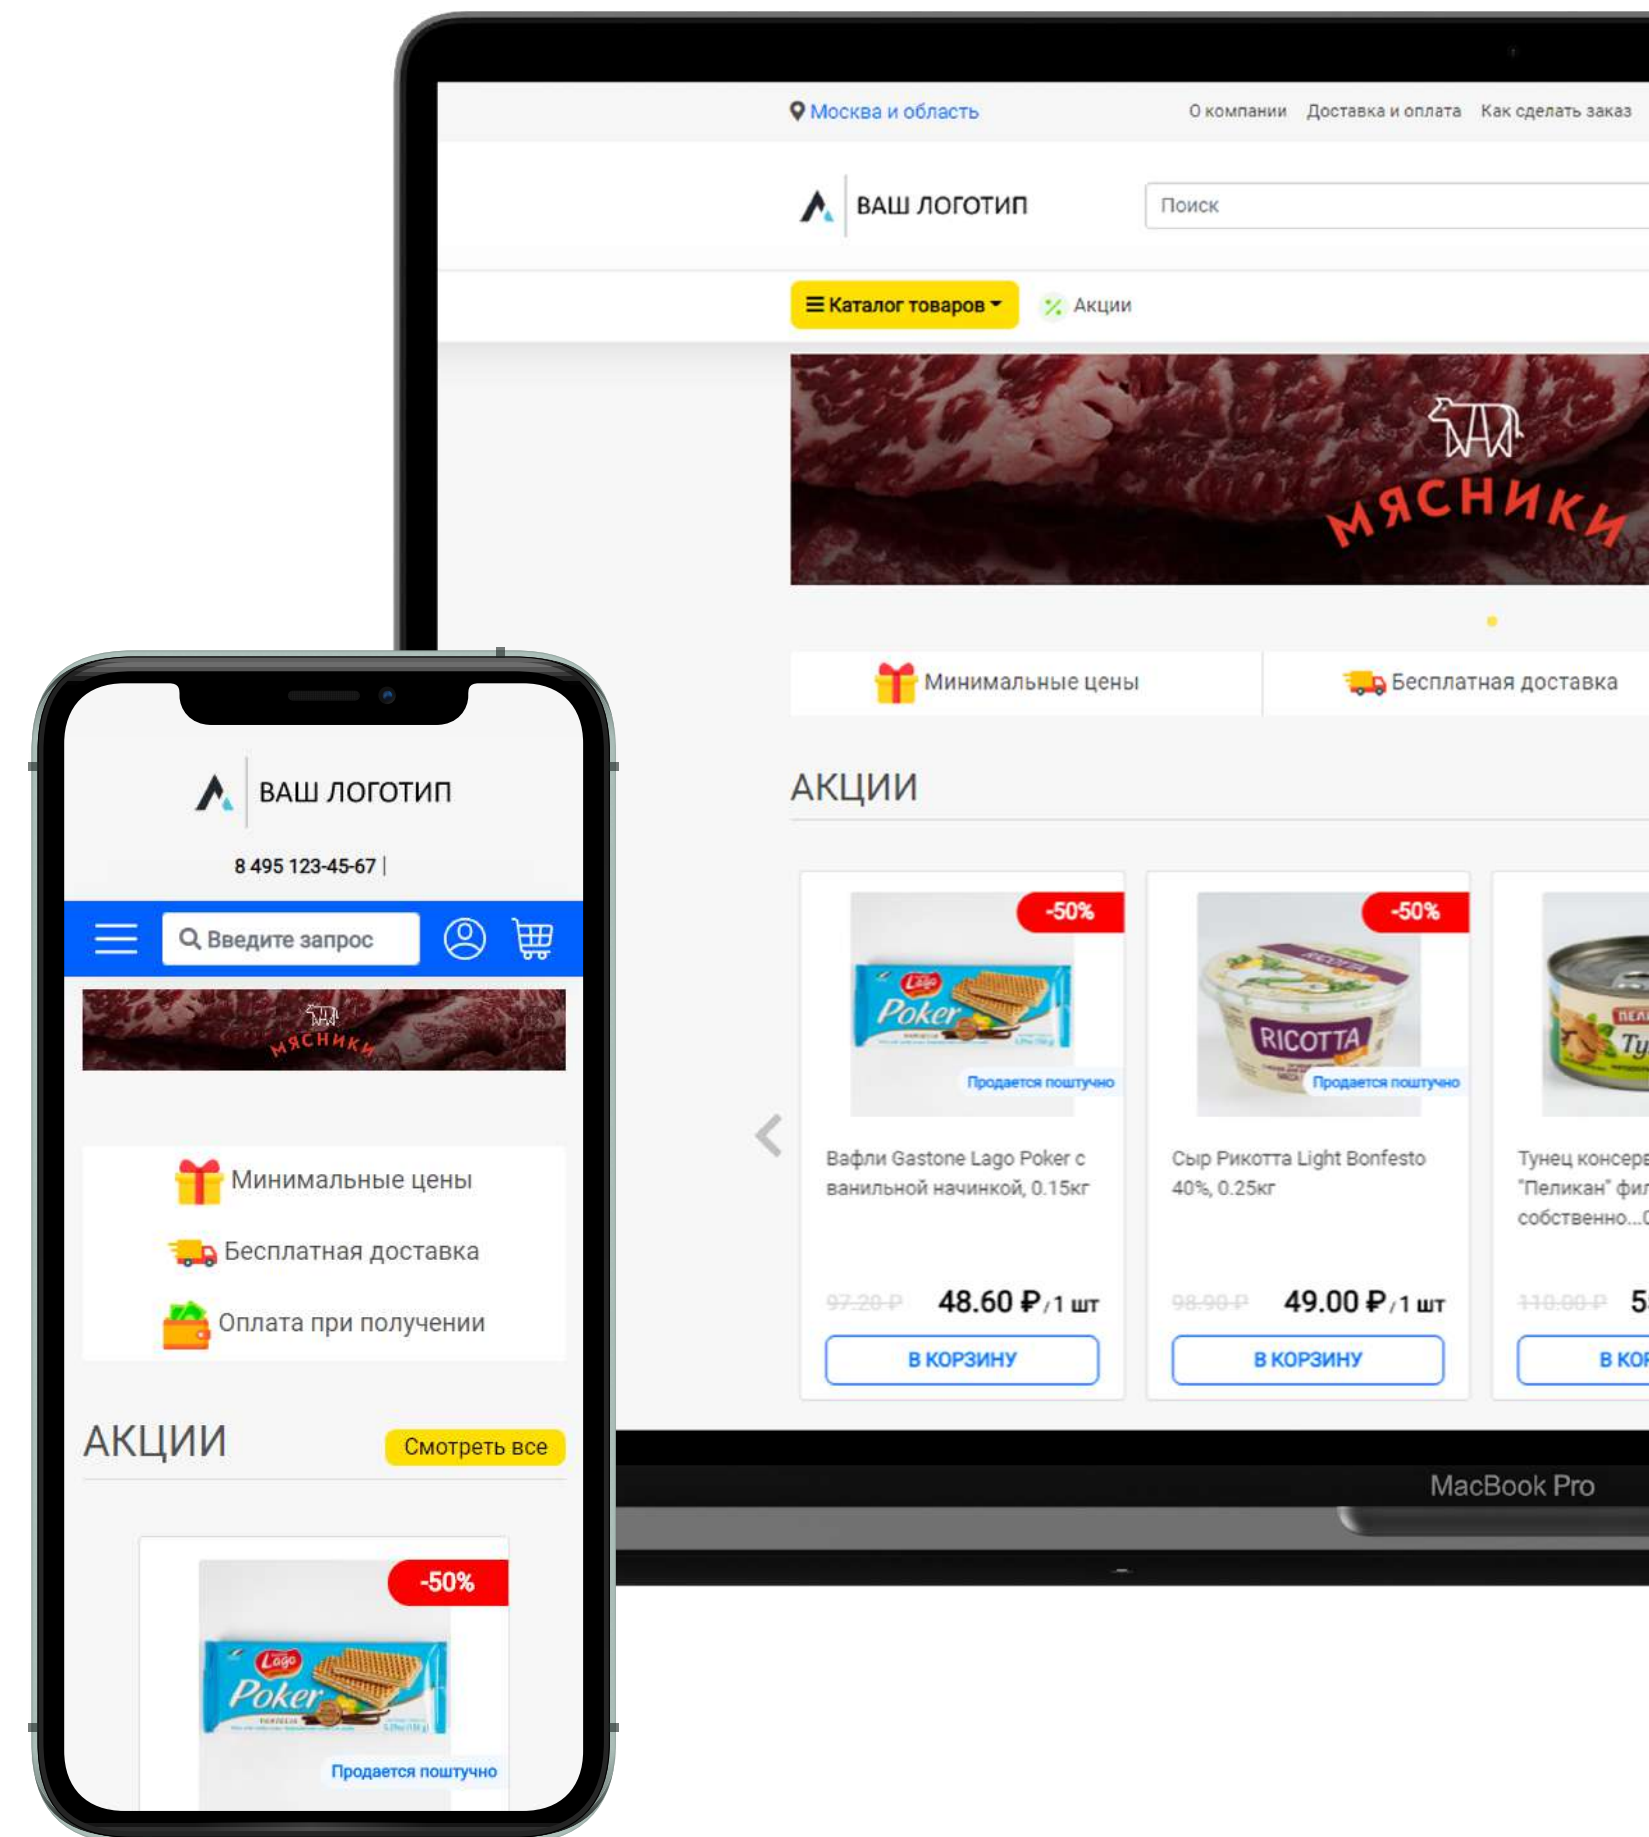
Москва и область
О компании Доставка и оплата Как сделать заказ

ВАШ ЛОГОТИП
Поиск

Каталог товаров
Акции

МЯСНИКИ

Минимальные цены
Бесплатная доставка

АКЦИИ

-50%
Lago Poker
Продается поштучно
Вафли Gastone Lago Poker с ванильной начинкой, 0.15кг
97.20 ₽ 48.60 ₽ / 1 шт
В КОРЗИНУ

-50%
RICOTTA
Продается поштучно
Сыр Рикотта Light Bonfesto 40%, 0.25кг
98.90 ₽ 49.00 ₽ / 1 шт
В КОРЗИНУ

Тунец консерв "Пеликан" фил собственно...
110.00 ₽ 5
В КОР

MacBook Pro

ВАШ ЛОГОТИП
8 495 123-45-67
Введите запрос
МЯСНИКИ
Минимальные цены
Бесплатная доставка
Оплата при получении
АКЦИИ
Смотреть все
-50%
Lago Poker
Продается поштучно